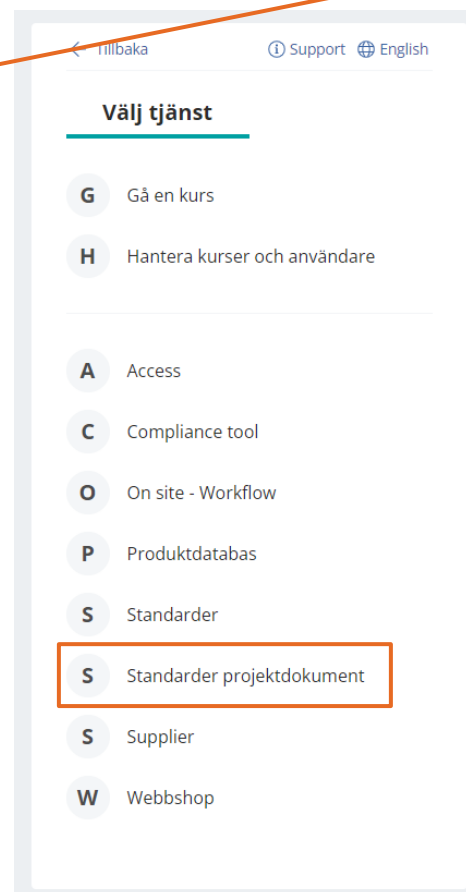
Tillbaka Support English

Välj tjänst

G Gå en kurs
H Hantera kurser och användare

A Access
C Compliance tool
O On site - Workflow
P Produktdatabas
S Standarder
S Standarder projektdokument
S Supplier
W Webbshop